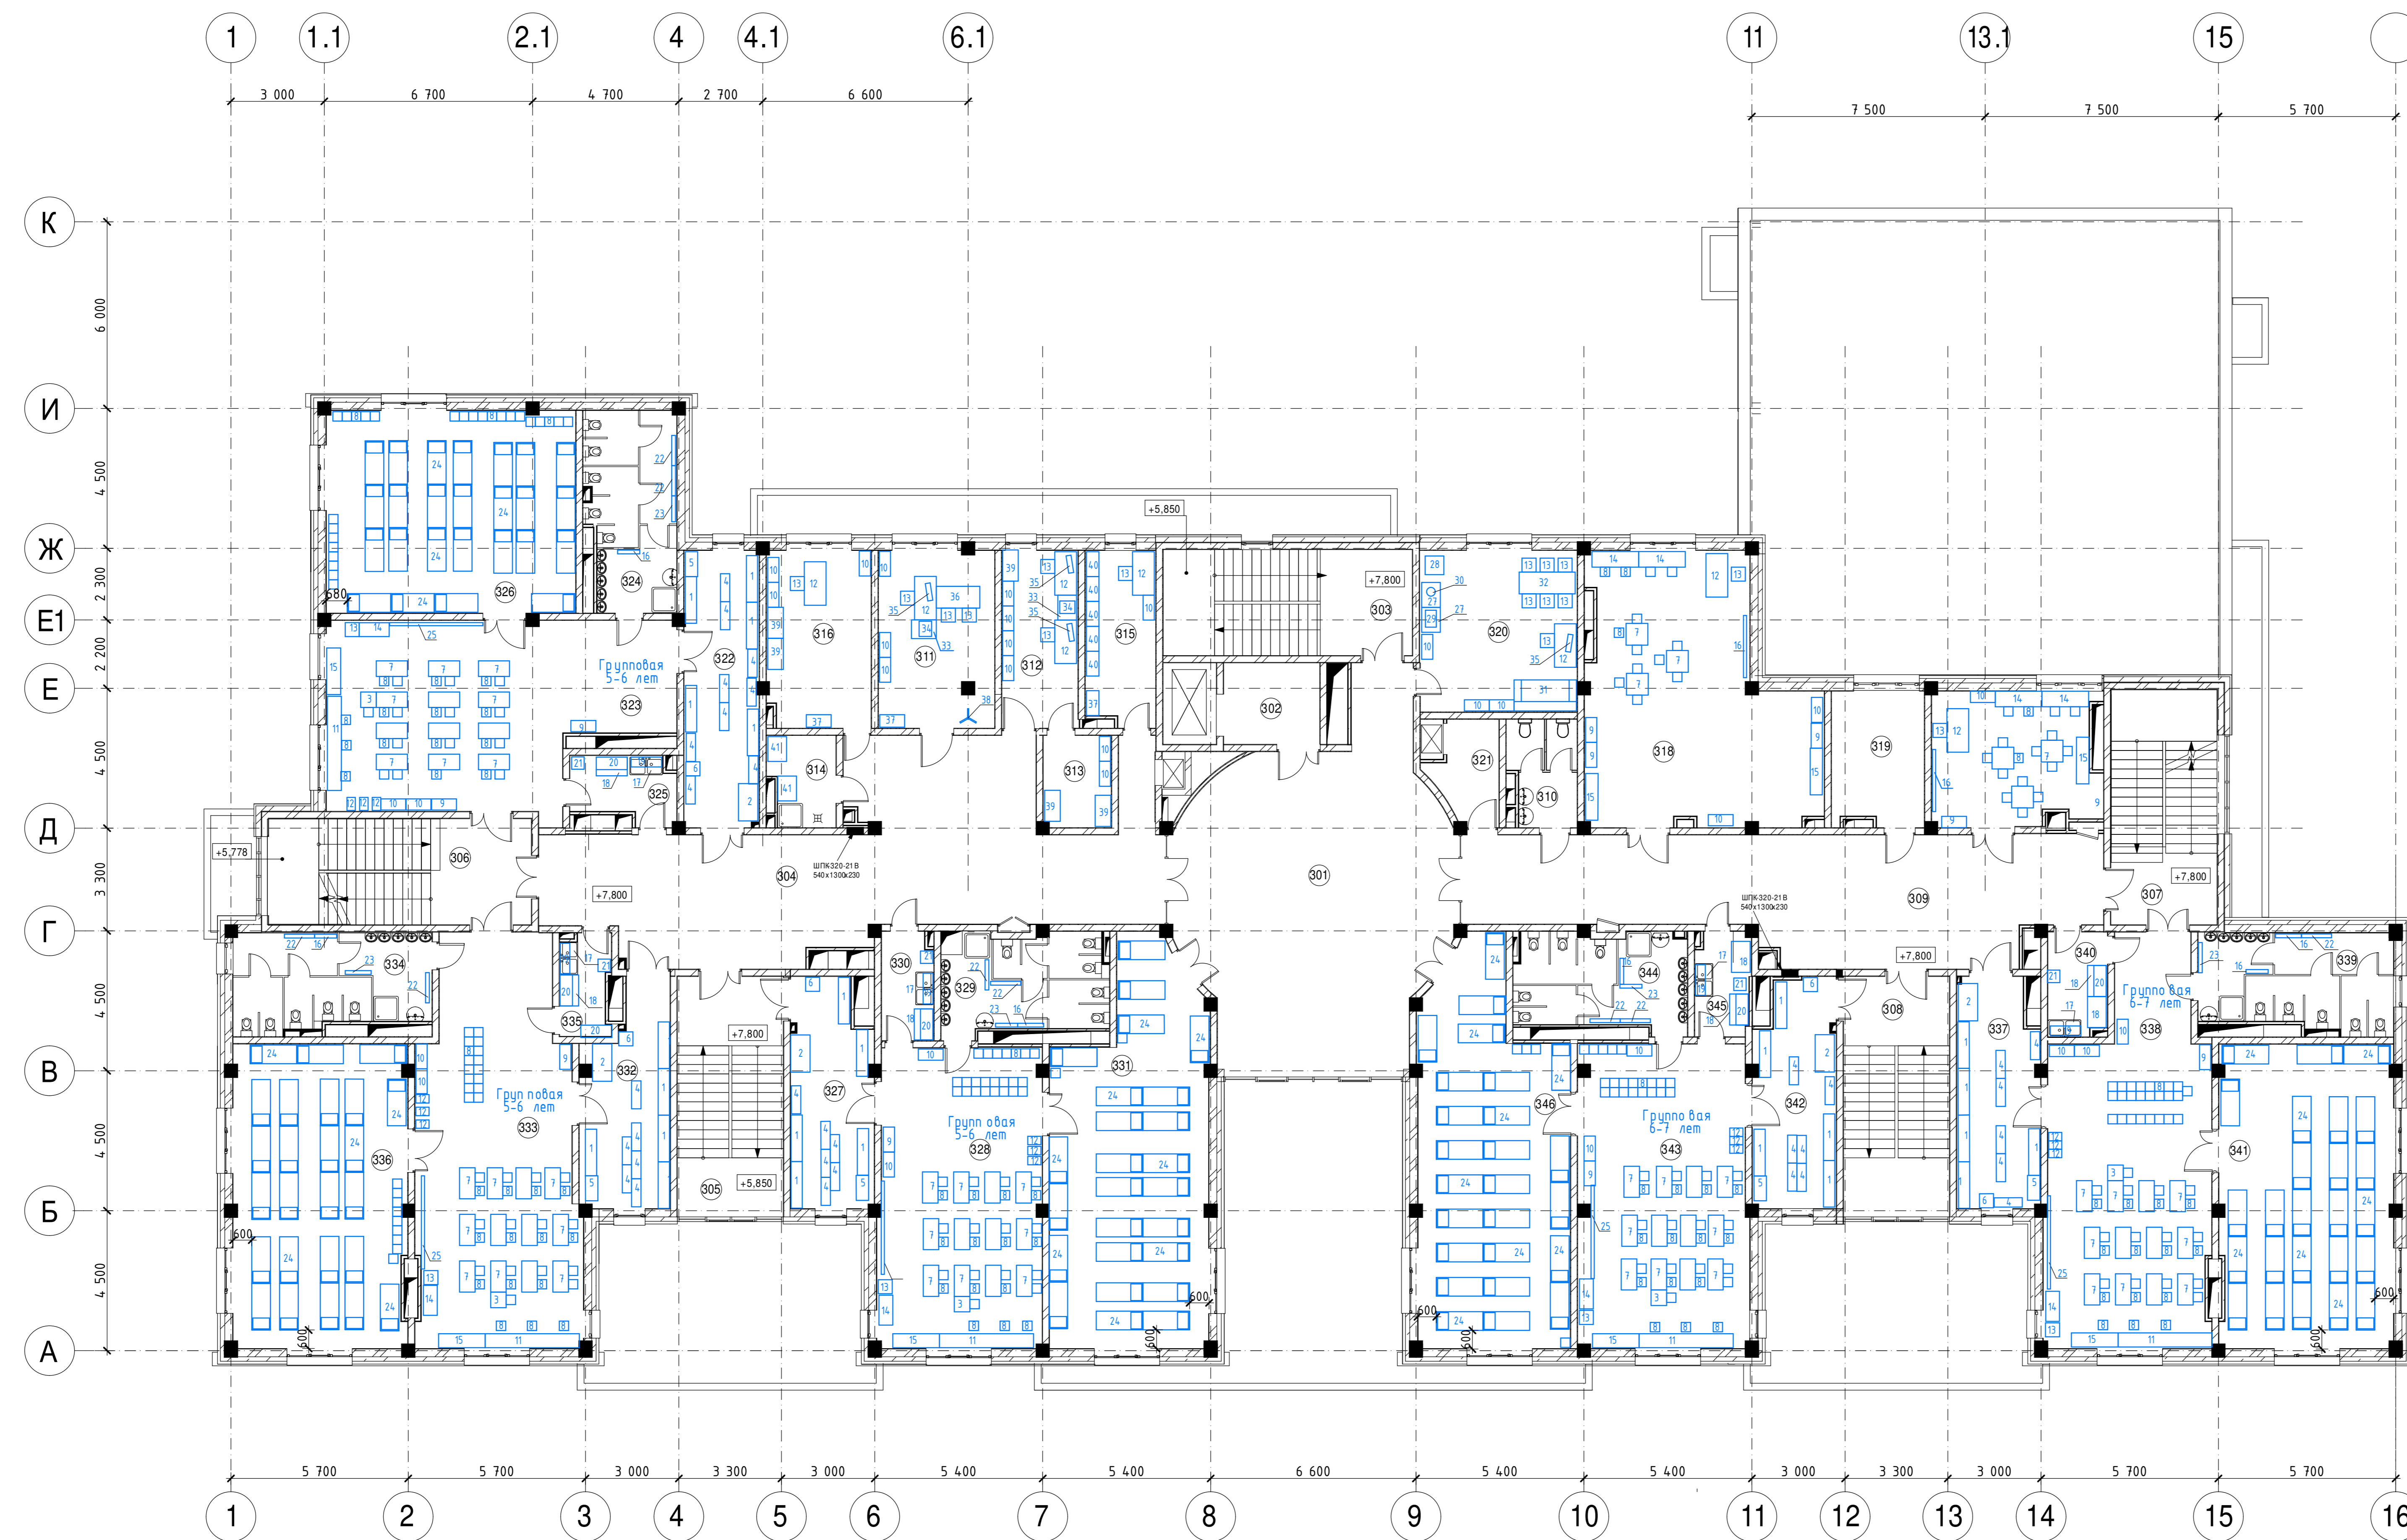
1 1.1 2.1 4 4.1 6.1 11 13.1 15

3 000 6 700 4 700 2 700 6 600

7 500 7 500 5 700

К
И
Ж
Е1
Е
Д
Г
В
Б
А

6 000
4 500
2 300
2 200
4 500
3 300
4 500
4 500
4 500

+5,850
+7,800
+5,778
+7,800
+7,800
+5,850
+7,800
+7,800

326
324
323
Групповая 5-6 лет
322
316
311
312
315
303
302
320
318
319
314
313
321
310
325
306
304
301
309
307
334
335
332
333
Груп повая 5-6 лет
336
330
329
327
328
Групп овая 5-6 лет
331
305
344
345
346
343
Групп овая 6-7 лет
342
308
337
340
338
Группо вая 6-7 лет
339
341

ШПК320-21В 540х1300х230
ШПК-320-21В 540х1300х230

580
600
600
600
600
600
600
600

5 700 5 700 3 000 3 300 3 000 5 400 5 400 6 600 5 400 5 400 3 000 3 300 3 000 5 700 5 700

1 2 3 4 5 6 7 8 9 10 11 12 13 14 15 16